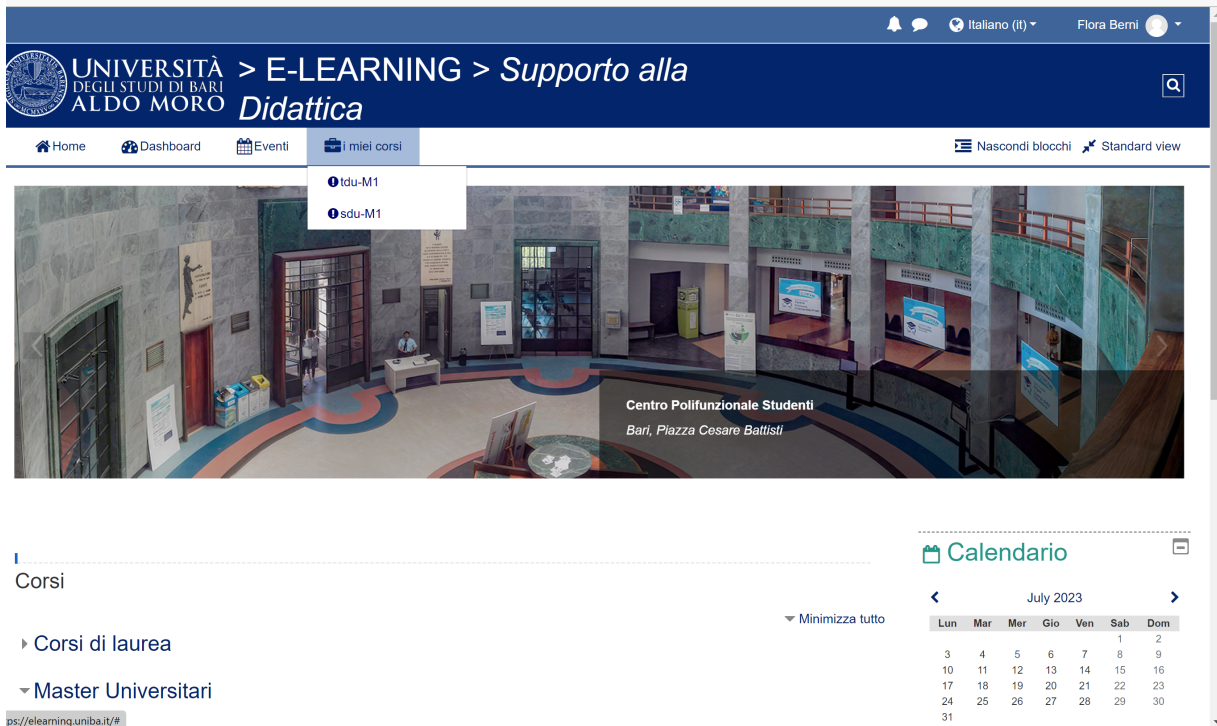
Italiano (it) Flora Berni

UNIVERSITÀ DEGLI STUDI DI BARI ALDO MORO > E-LEARNING > Supporto alla Didattica

Home Dashboard Eventi i miei corsi Nascondi blocchi Standard view

tdu-M1
sdu-M1

Centro Polifunzionale Studenti
Bari, Piazza Cesare Battisti

Corsi

Minimizza tutto

Corsi di laurea

Master Universitari

Calendario

July 2023

| Lun | Mar | Mer | Gio | Ven | Sab | Dom |
|---|---|---|---|---|---|---|
| | | | | | 1 | 2 |
| 3 | 4 | 5 | 6 | 7 | 8 | 9 |
| 10 | 11 | 12 | 13 | 14 | 15 | 16 |
| 17 | 18 | 19 | 20 | 21 | 22 | 23 |
| 24 | 25 | 26 | 27 | 28 | 29 | 30 |
| 31 | | | | | | |

ps://elearning.uniba.it/#